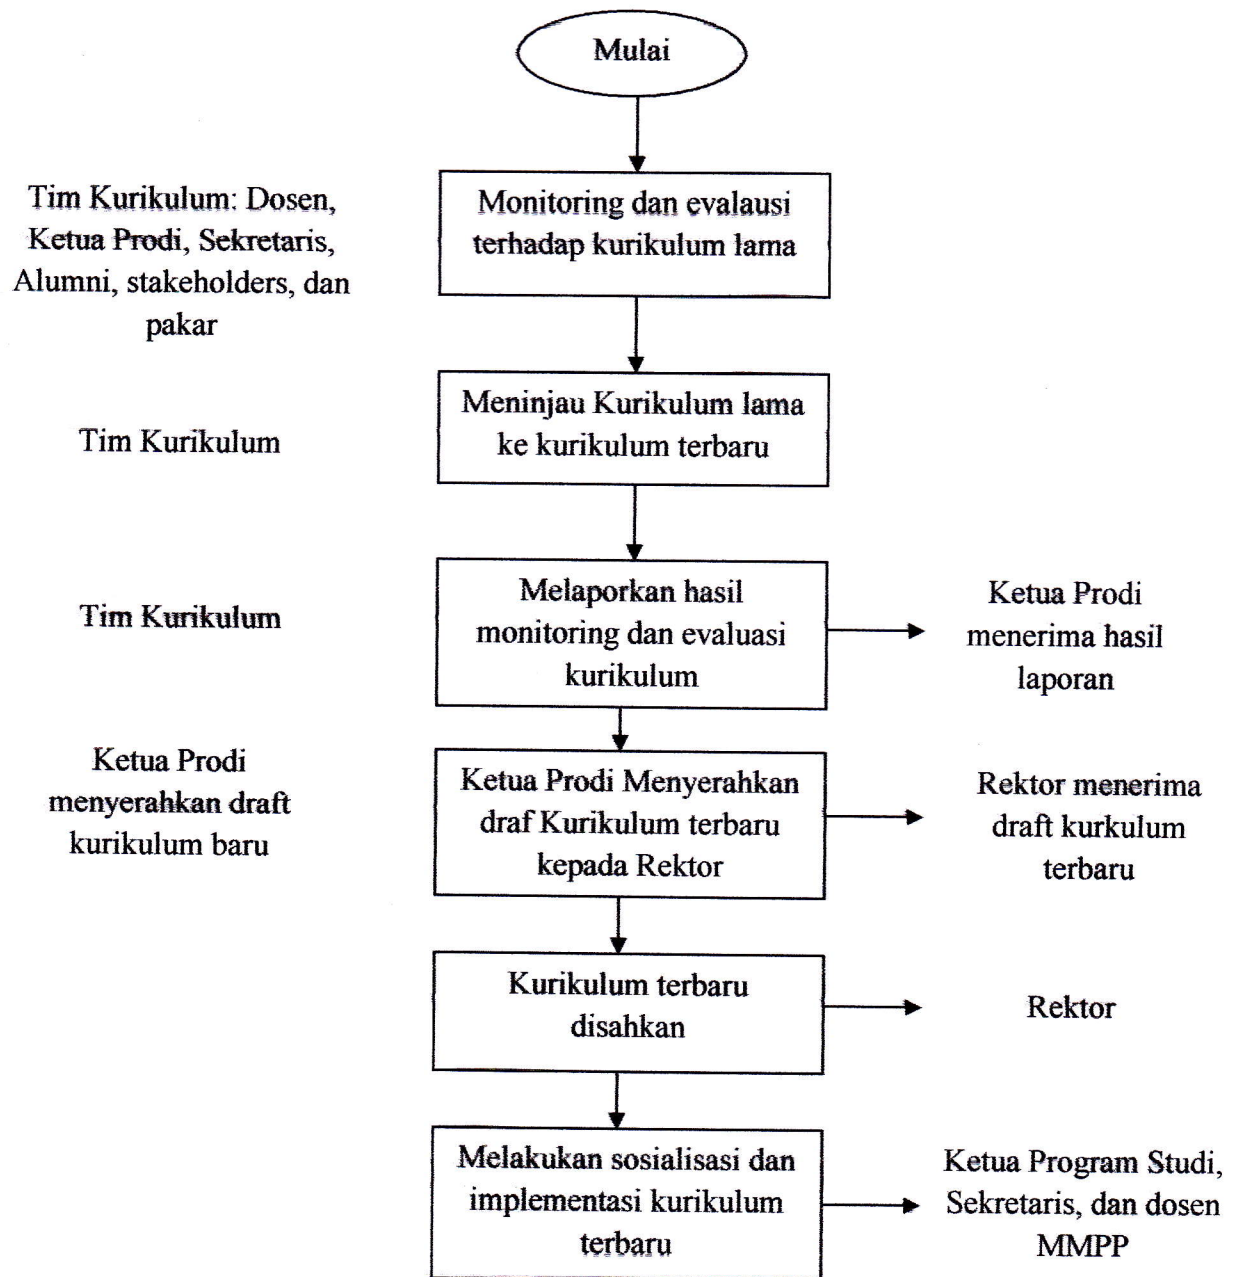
Mulai

Tim Kurikulum: Dosen, Ketua Prodi, Sekretaris, Alumni, stakeholders, dan pakar

Monitoring dan evalausi terhadap kurikulum lama

Tim Kurikulum

Meninjau Kurikulum lama ke kurikulum terbaru

Tim Kurikulum

Melaporkan hasil monitoring dan evaluasi kurikulum

Ketua Prodi menerima hasil laporan

Ketua Prodi menyerahkan draft kurikulum baru

Ketua Prodi Menyerahkan draf Kurikulum terbaru kepada Rektor

Rektor menerima draft kurkulum terbaru

Kurikulum terbaru disahkan

Rektor

Melakukan sosialisasi dan implementasi kurikulum terbaru

Ketua Program Studi, Sekretaris, dan dosen MMPP